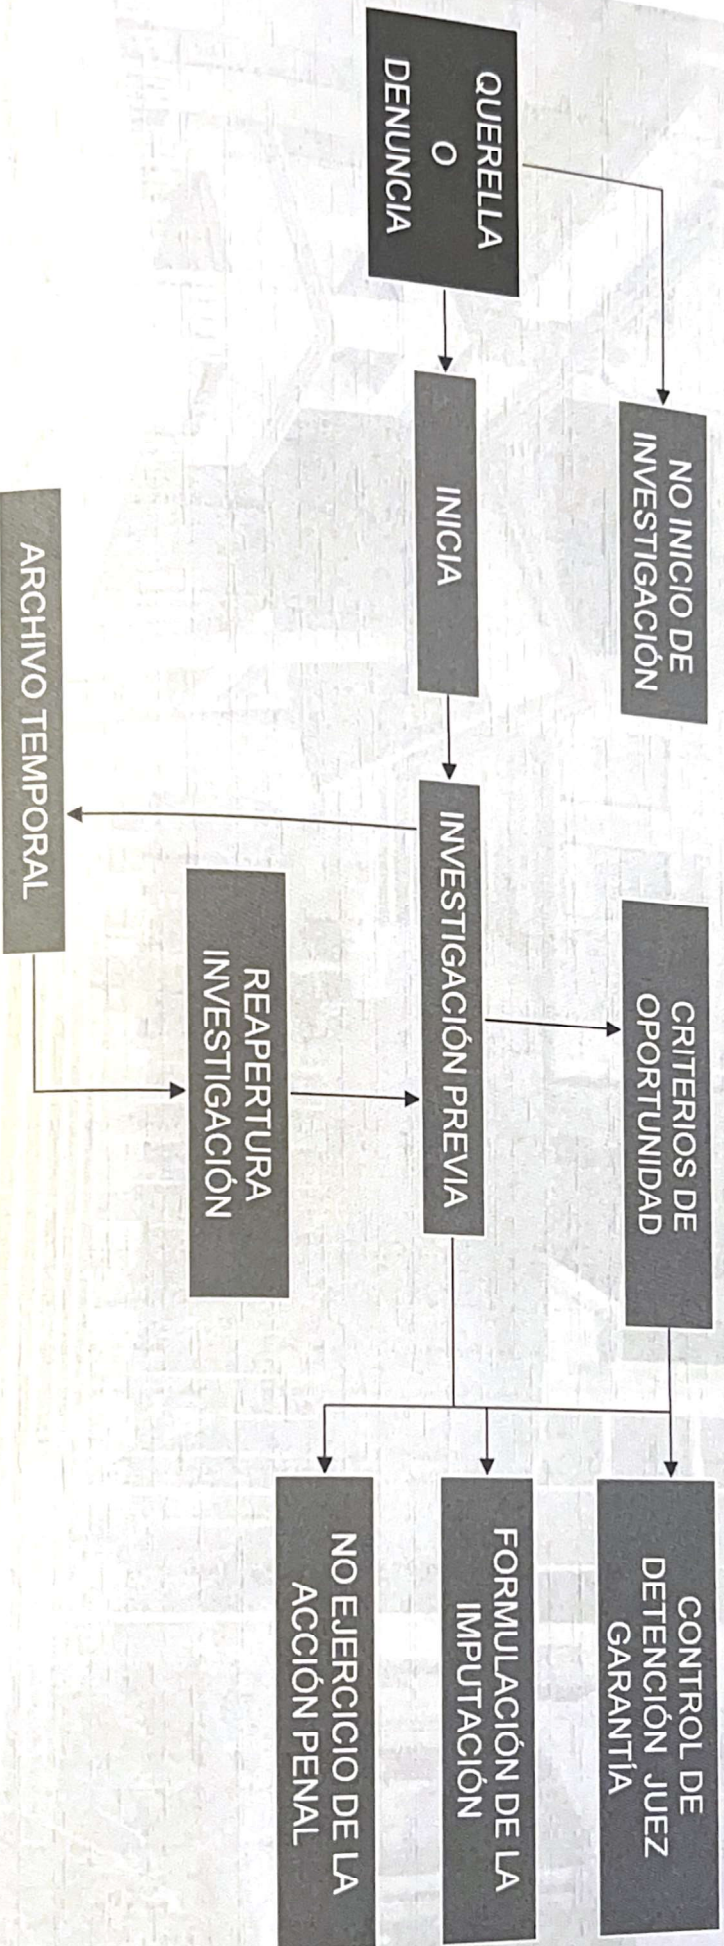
QUERELLA
O
DENUNCIA

NO INICIO DE INVESTIGACIÓN

INICIA

INVESTIGACIÓN PREVIA

ARCHIVO TEMPORAL

REAPERTURA INVESTIGACIÓN

CRITERIOS DE OPORTUNIDAD

CONTROL DE DETENCIÓN JUEZ GARANTÍA

FORMULACIÓN DE LA IMPUTACIÓN

NO EJERCICIO DE LA ACCIÓN PENAL